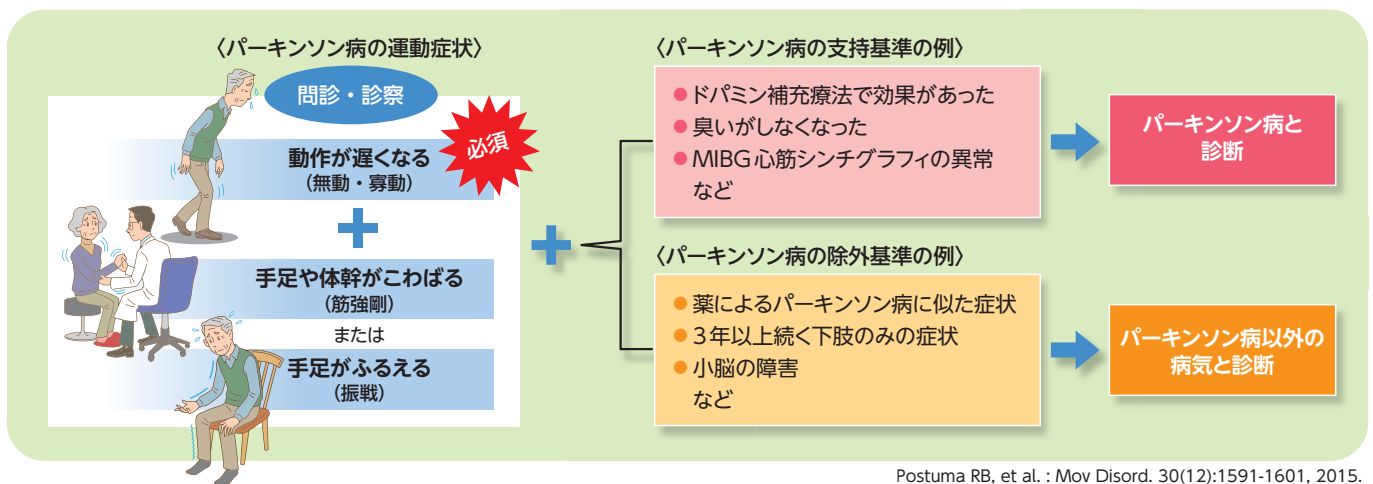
〈パーキンソン病の運動症状〉

問診・診察

必須

動作が遅くなる
（無動・寡動）

手足や体幹がこわばる
（筋強剛）

または

手足がふるえる
（振戦）

〈パーキンソン病の支持基準の例〉

● ドパミン補充療法で効果があった
● 臭いがしなくなった
● MIBG心筋シンチグラフィの異常
など

パーキンソン病と診断

〈パーキンソン病の除外基準の例〉

● 薬によるパーキンソン病に似た症状
● 3年以上続く下肢のみの症状
● 小脳の障害
など

パーキンソン病以外の病気と診断

Postuma RB, et al. : Mov Disord. 30(12):1591-1601, 2015.